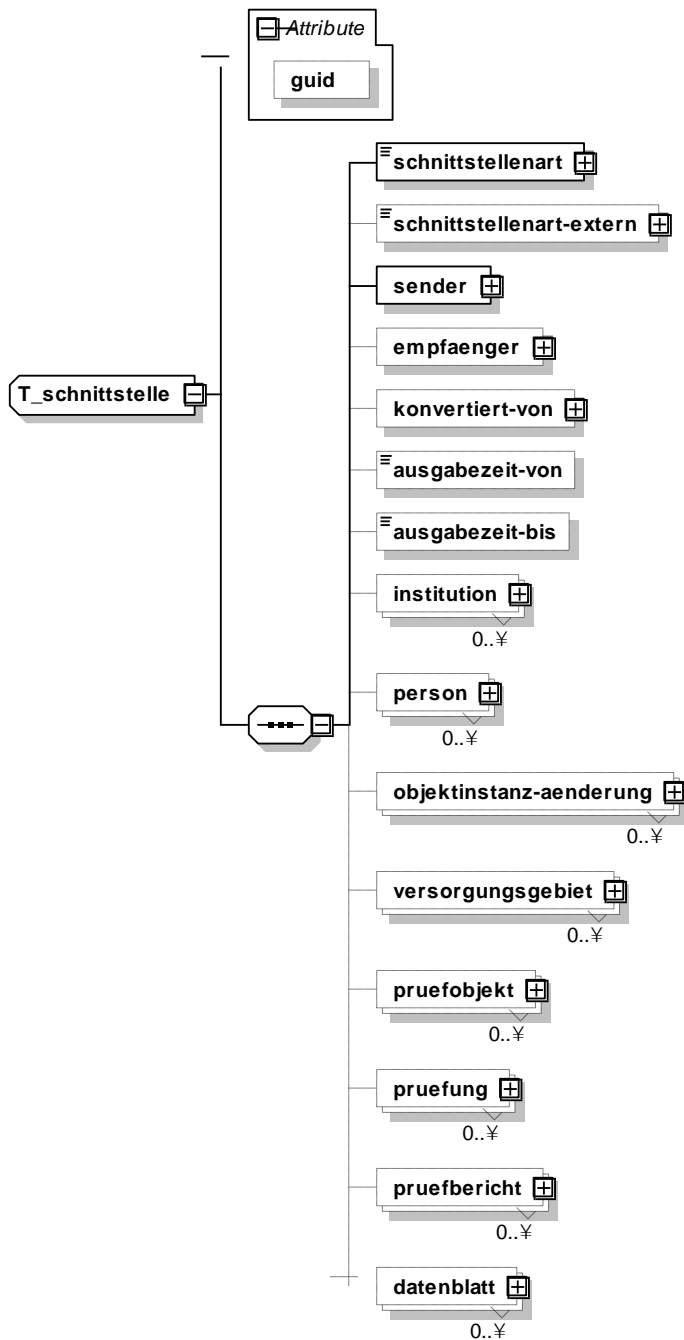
Attribute

guid

T_schnittstelle

schnittstellenart

schnittstellenart-extern

sender

empfaenger

konvertiert-von

ausgabezeit-von

ausgabezeit-bis

institution
0..¥

person
0..¥

objektinstanz-aenderung
0..¥

versorgungsgebiet
0..¥

pruefobjekt
0..¥

pruefung
0..¥

pruefbericht
0..¥

datenblatt
0..¥